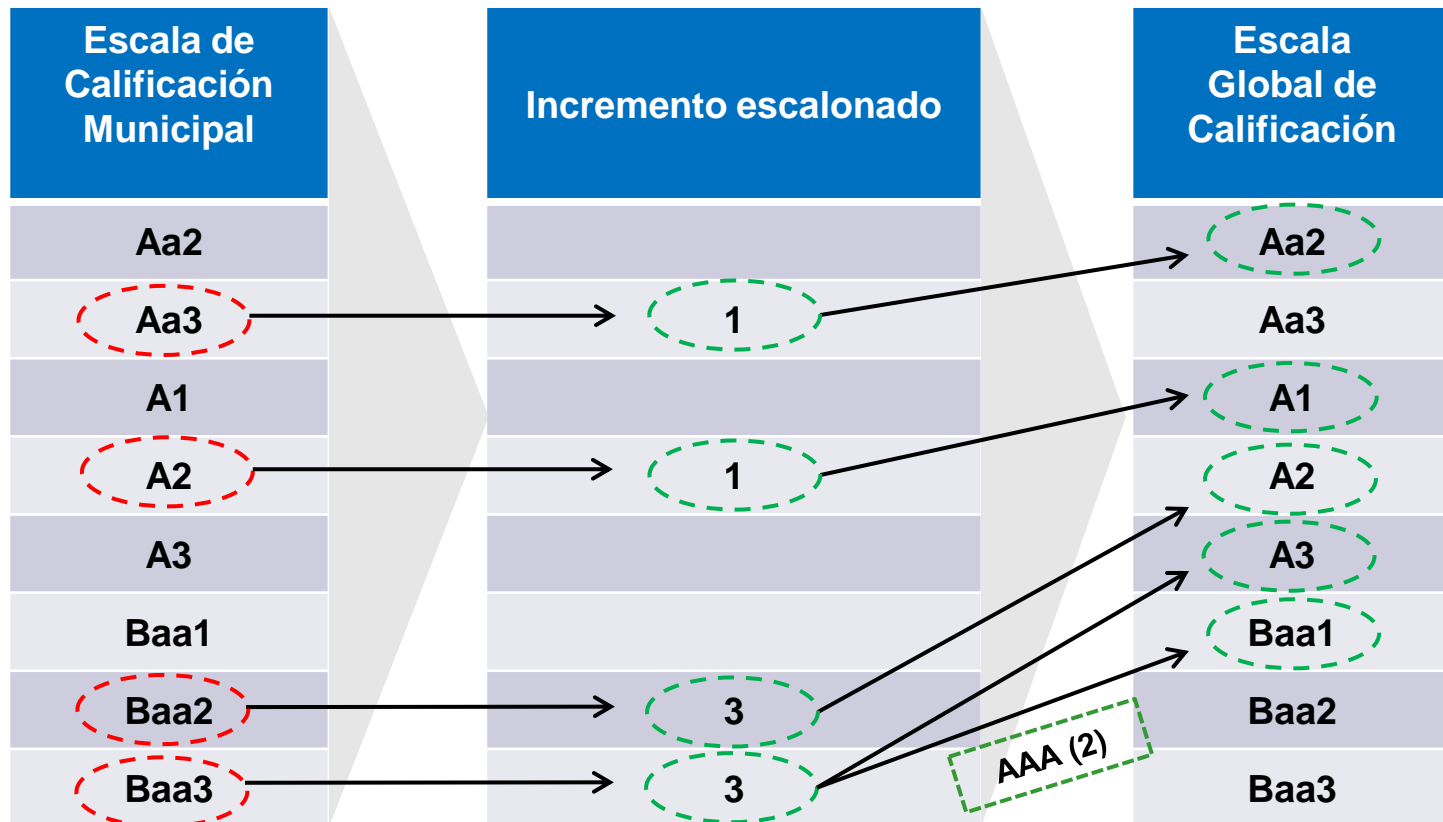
| Escala de Calificación Municipal | Incremento escalonado | Escala Global de Calificación |
|---|---|---|
| Aa2 | | Aa2 |
| Aa3 | 1 | Aa3 |
| A1 | | A1 |
| A2 | 1 | A2 |
| A3 | | A3 |
| Baa1 | | Baa1 |
| Baa2 | 3 | Baa2 |
| Baa3 | 3 | Baa3 |

AAA (2)